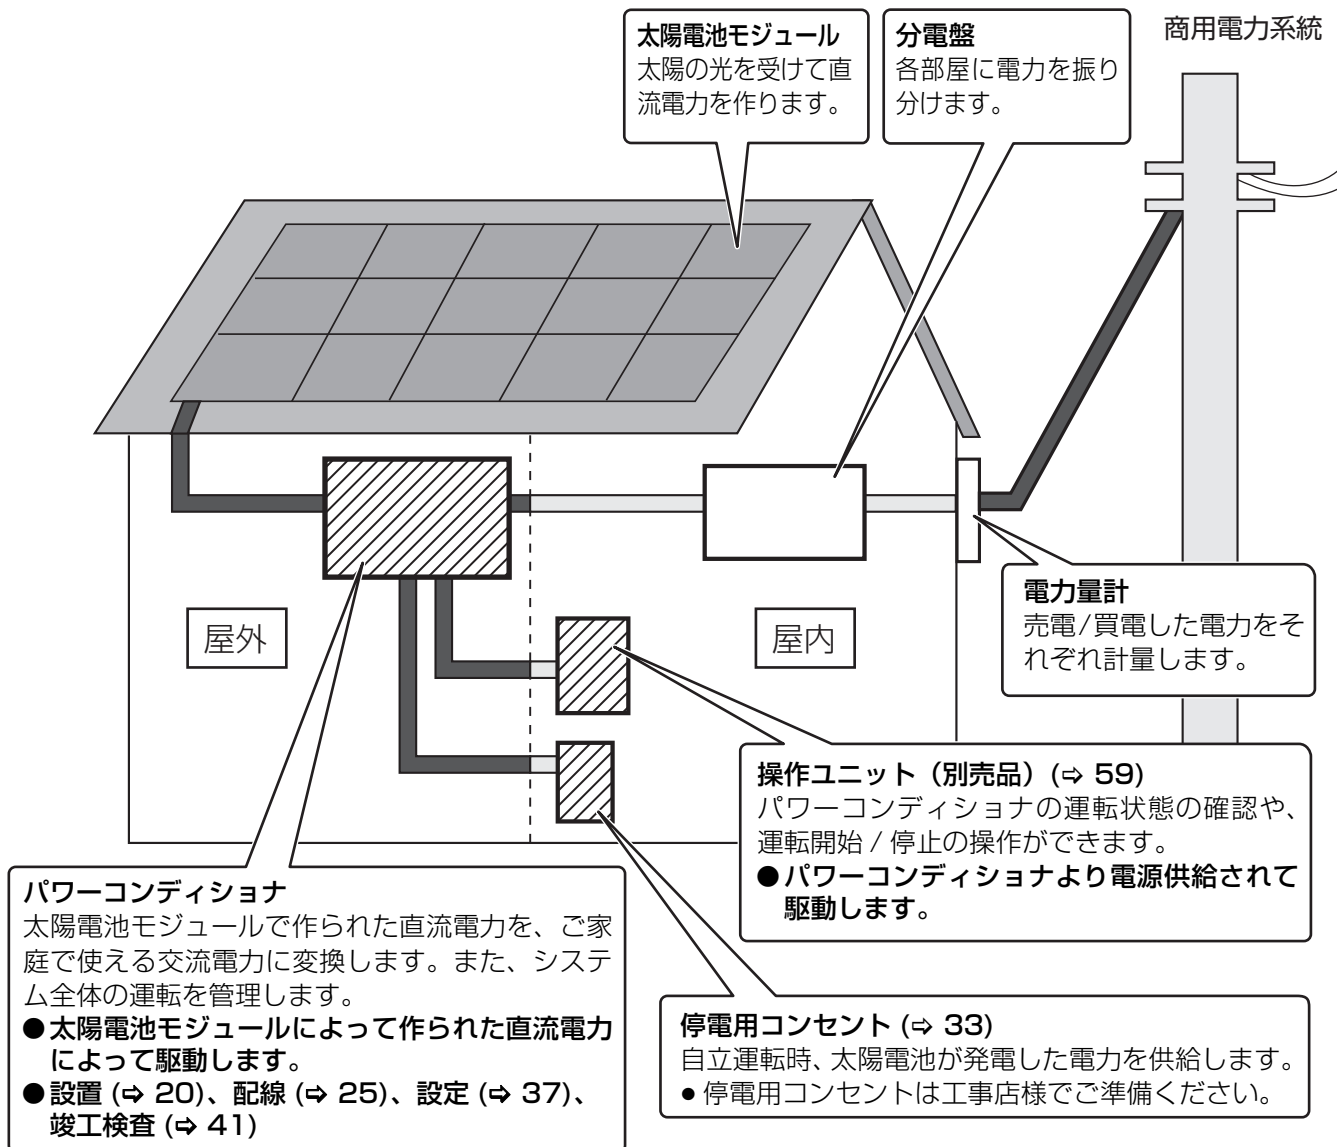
太陽電池モジュール
太陽の光を受けて直流電力を作ります。

分電盤
各部屋に電力を振り分けます。

商用電力系統

屋外

屋内

電力量計
売電/買電した電力をそれぞれ計量します。

操作ユニット（別売品）(⇨ 59)
パワーコンディショナの運転状態の確認や、運転開始 / 停止の操作ができます。
●パワーコンディショナより電源供給されて駆動します。

パワーコンディショナ
太陽電池モジュールで作られた直流電力を、ご家庭で使える交流電力に変換します。また、システム全体の運転を管理します。
●太陽電池モジュールによって作られた直流電力によって駆動します。
●設置 (⇨ 20)、配線 (⇨ 25)、設定 (⇨ 37)、竣工検査 (⇨ 41)

停電用コンセント (⇨ 33)
自立運転時、太陽電池が発電した電力を供給します。
● 停電用コンセントは工事店様でご準備ください。